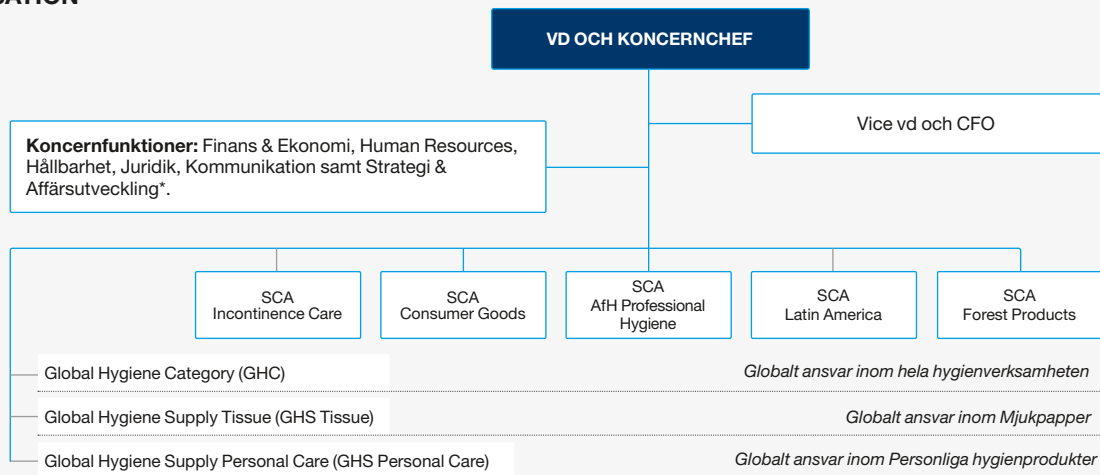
SATION

VD OCH KONCERNCHEF

Vice vd och CFO

**Koncernfunktioner:** Finans & Ekonomi, Human Resources, Hållbarhet, Juridik, Kommunikation samt Strategi & Affärsutveckling*.

SCA
Incontinence Care

SCA
Consumer Goods

SCA
AfH Professional Hygiene

SCA
Latin America

SCA
Forest Products

Global Hygiene Category (GHC)

*Globalt ansvar inom hela hygienverksamheten*

Global Hygiene Supply Tissue (GHS Tissue)

*Globalt ansvar inom Mjukpapper*

Global Hygiene Supply Personal Care (GHS Personal Care)

*Globalt ansvar inom Personliga hygienprodukter*